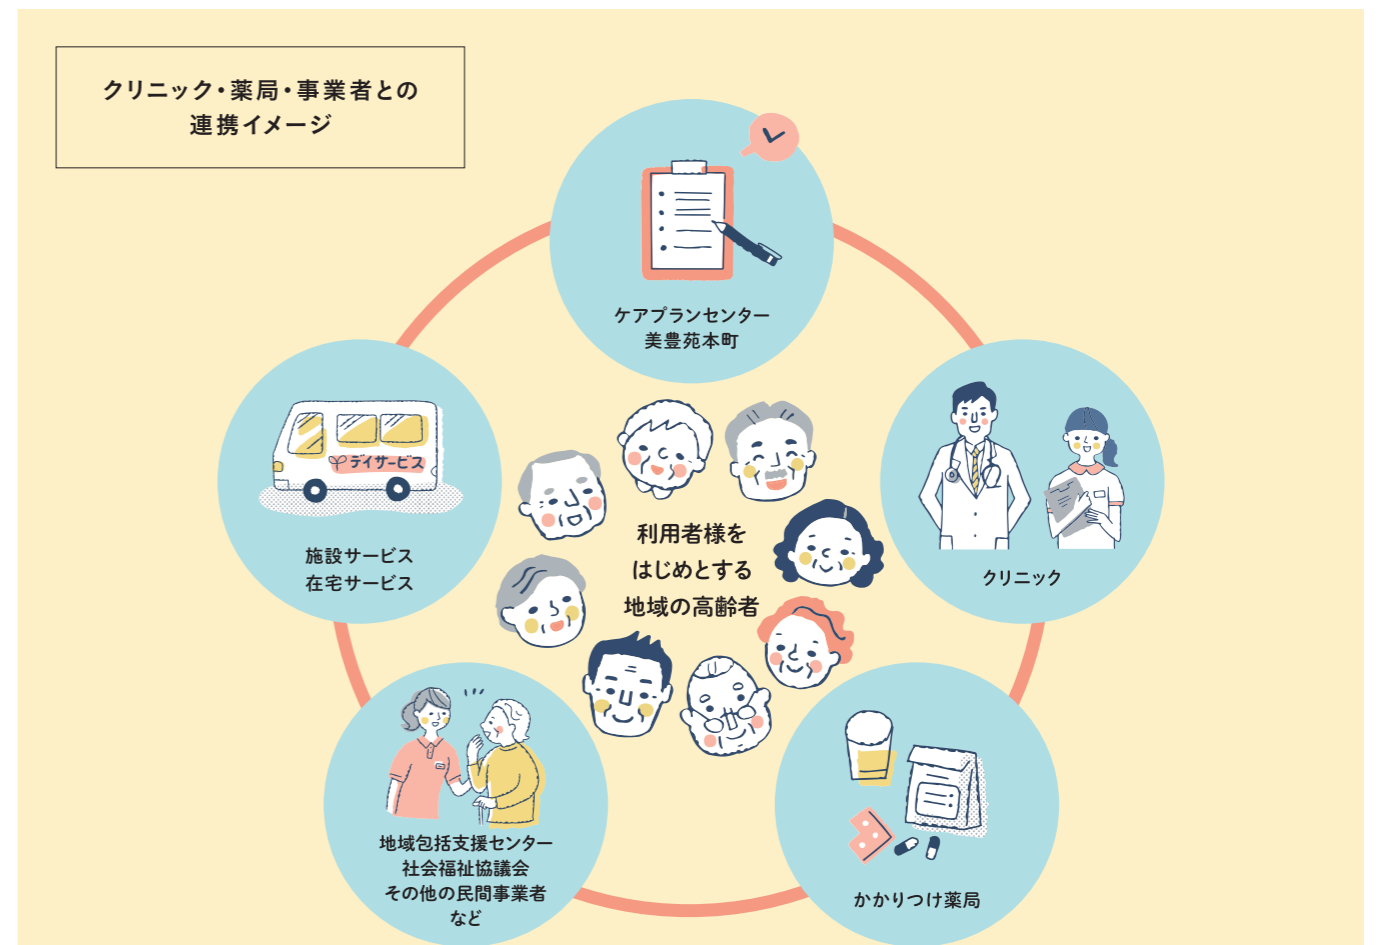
クリニック・薬局・事業者との
連携イメージ

ケアプランセンター
美豊苑本町

デイサービス

施設サービス
在宅サービス

利用者様を
はじめとする
地域の高齢者

クリニック

地域包括支援センター
社会福祉協議会
その他の民間事業者
など

かかりつけ薬局